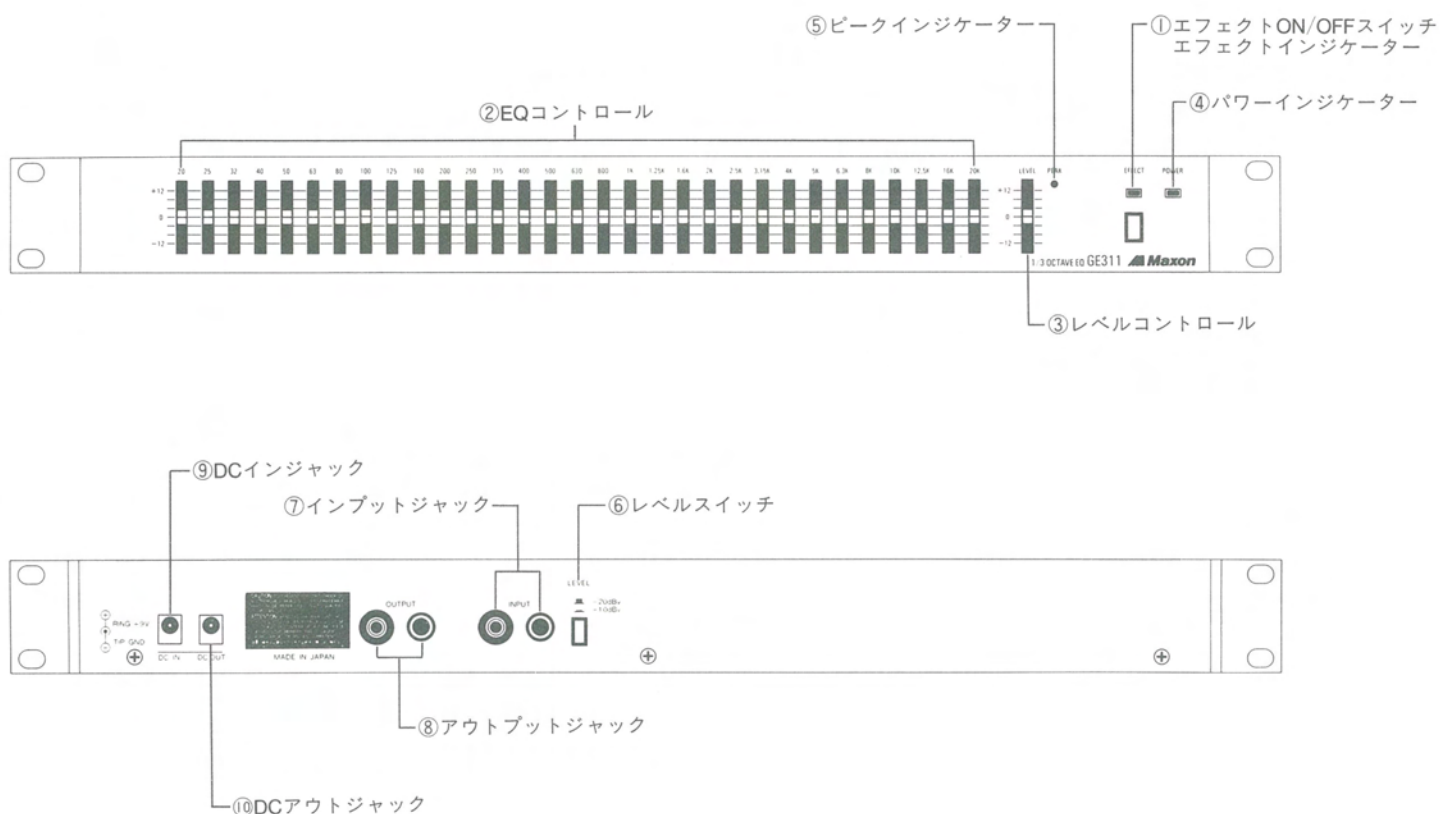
⑤ピークインジケーター

①エフェクトON/OFFスイッチ
エフェクトインジケーター

②EQコントロール

④パワーインジケーター

20 25 32 40 50 63 80 100 125 160 200 250 315 400 500 630 800 1K 1.25K 1.6K 2K 2.5K 3.15K 4K 5K 6.3K 8K 10K 12.5K 16K 20K

LEVEL PEAK EFFECT POWER

+12
0
−12

+12
0
−12

1/3 OCTAVE EQ GE311 Maxon

③レベルコントロール

⑨DCインジャック

⑦インプットジャック

⑥レベルスイッチ

LEVEL

RING +9V
TIP GND

DC IN DC OUT

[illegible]

MADE IN JAPAN

OUTPUT

INPUT

−20dBu
+10dBu

⑧アウトプットジャック

⑩DCアウトジャック